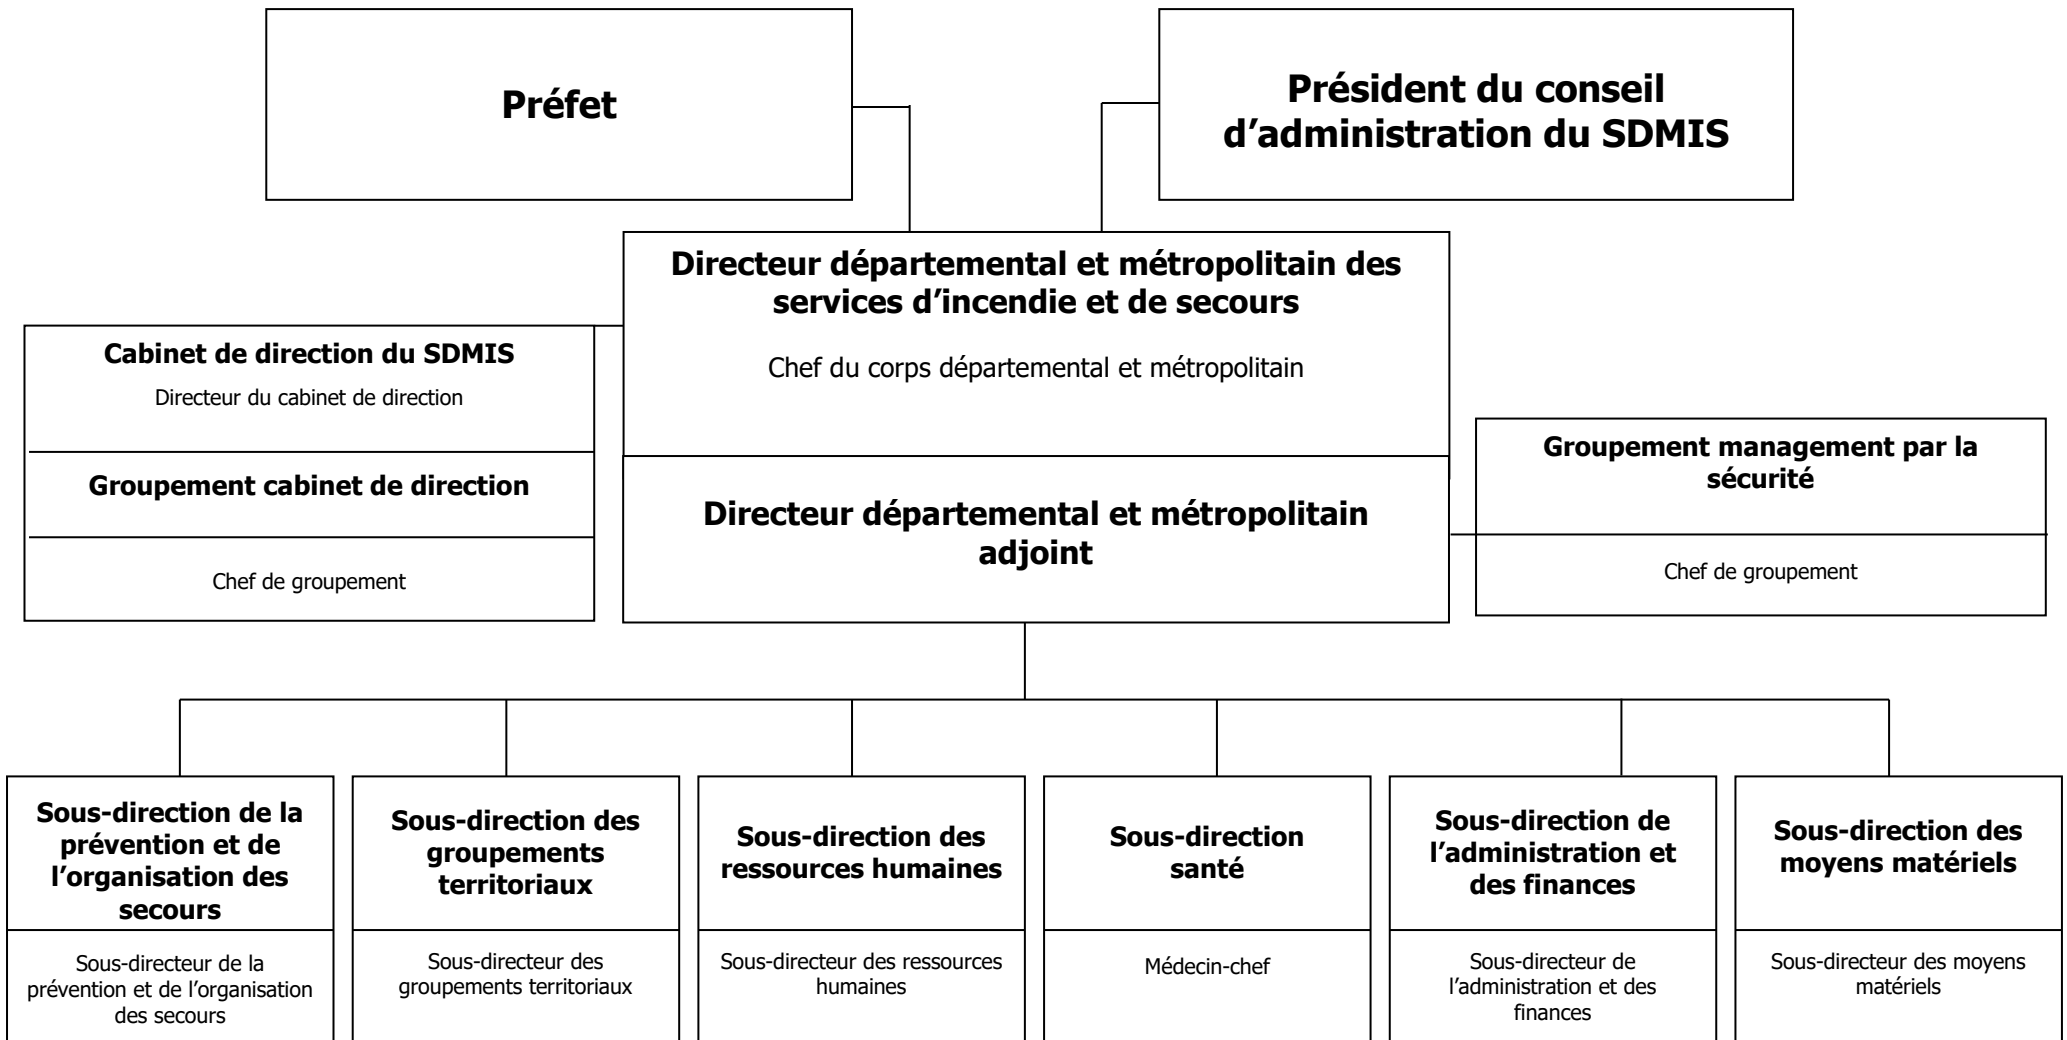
Préfet

Président du conseil d’administration du SDMIS

Directeur départemental et métropolitain des services d’incendie et de secours

Chef du corps départemental et métropolitain

Cabinet de direction du SDMIS

Directeur du cabinet de direction

Groupement cabinet de direction

Chef de groupement

Directeur départemental et métropolitain adjoint

Groupement management par la sécurité

Chef de groupement

Sous-direction de la prévention et de l’organisation des secours

Sous-directeur de la prévention et de l’organisation des secours

Sous-direction des groupements territoriaux

Sous-directeur des groupements territoriaux

Sous-direction des ressources humaines

Sous-directeur des ressources humaines

Sous-direction santé

Médecin-chef

Sous-direction de l’administration et des finances

Sous-directeur de l’administration et des finances

Sous-direction des moyens matériels

Sous-directeur des moyens matériels